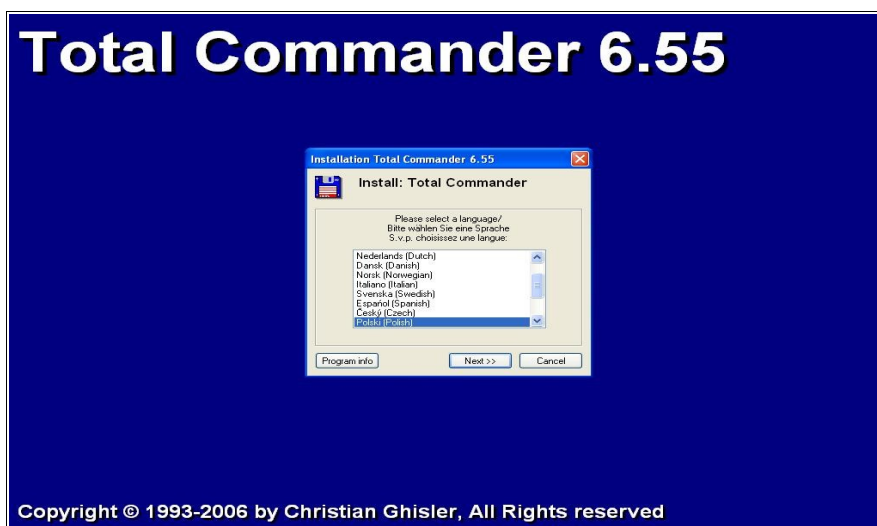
Total Commander 6.55

Installation Total Commander 6.55

Install: Total Commander

Please select a language/
Bitte wählen Sie eine Sprache
S.v.p. choisissez une langue:

Nederlands (Dutch)
Dansk (Danish)
Norsk (Norwegian)
Italiano (Italian)
Svenska (Swedish)
Español (Spanish)
Český (Czech)
Polski (Polish)

Program info
Next >>
Cancel

Copyright © 1993-2006 by Christian Ghisler, All Rights reserved